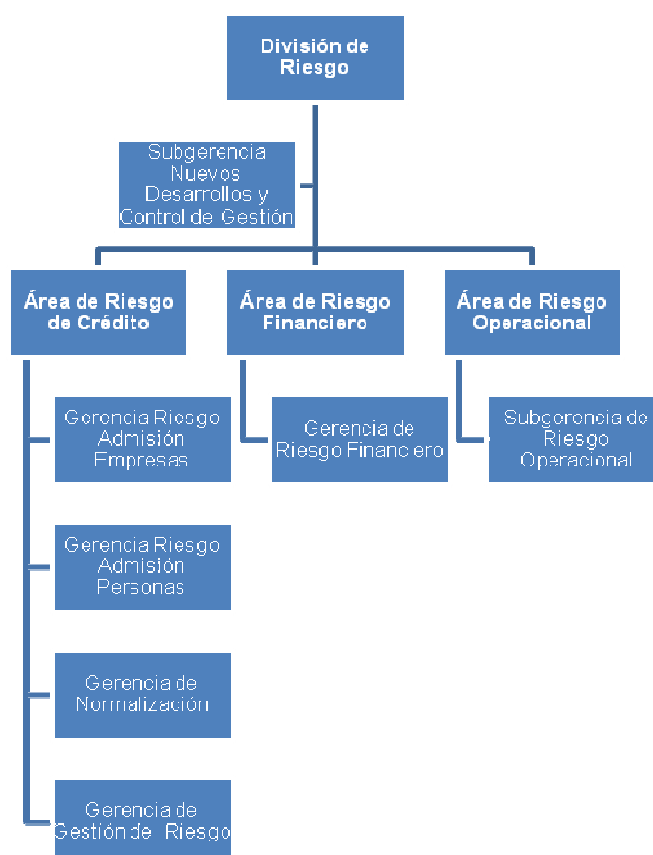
División de Riesgo

Subgerencia Nuevos Desarrollos y Control de Gestión

Área de Riesgo de Crédito

Área de Riesgo Financiero

Área de Riesgo Operacional

Gerencia Riesgo Admisión Empresas

Gerencia Riesgo Admisión Personas

Gerencia de Normalización

Gerencia de Gestión de Riesgo

Gerencia de Riesgo Financiero

Subgerencia de Riesgo Operacional